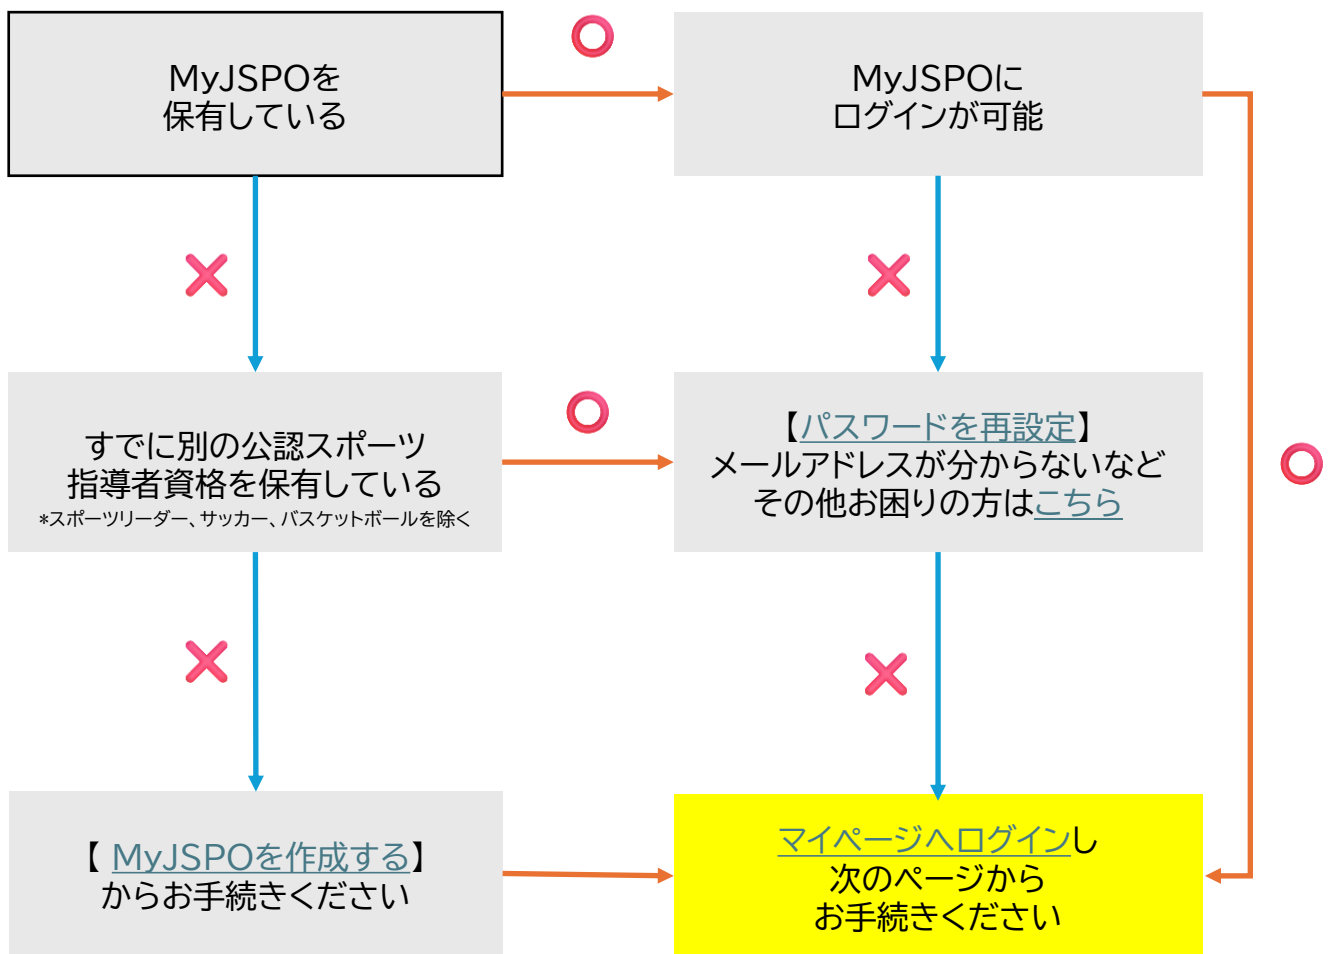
MyJSPOを
保有している

MyJSPOに
ログインが可能

すでに別の公認スポーツ
指導者資格を保有している
*スポーツリーダー、サッカー、バスケットボールを除く

【パスワードを再設定】
メールアドレスが分からないなど
その他お困りの方はこちら

【 MyJSPOを作成する】
からお手続きください

マイページへログインし
次のページから
お手続きください